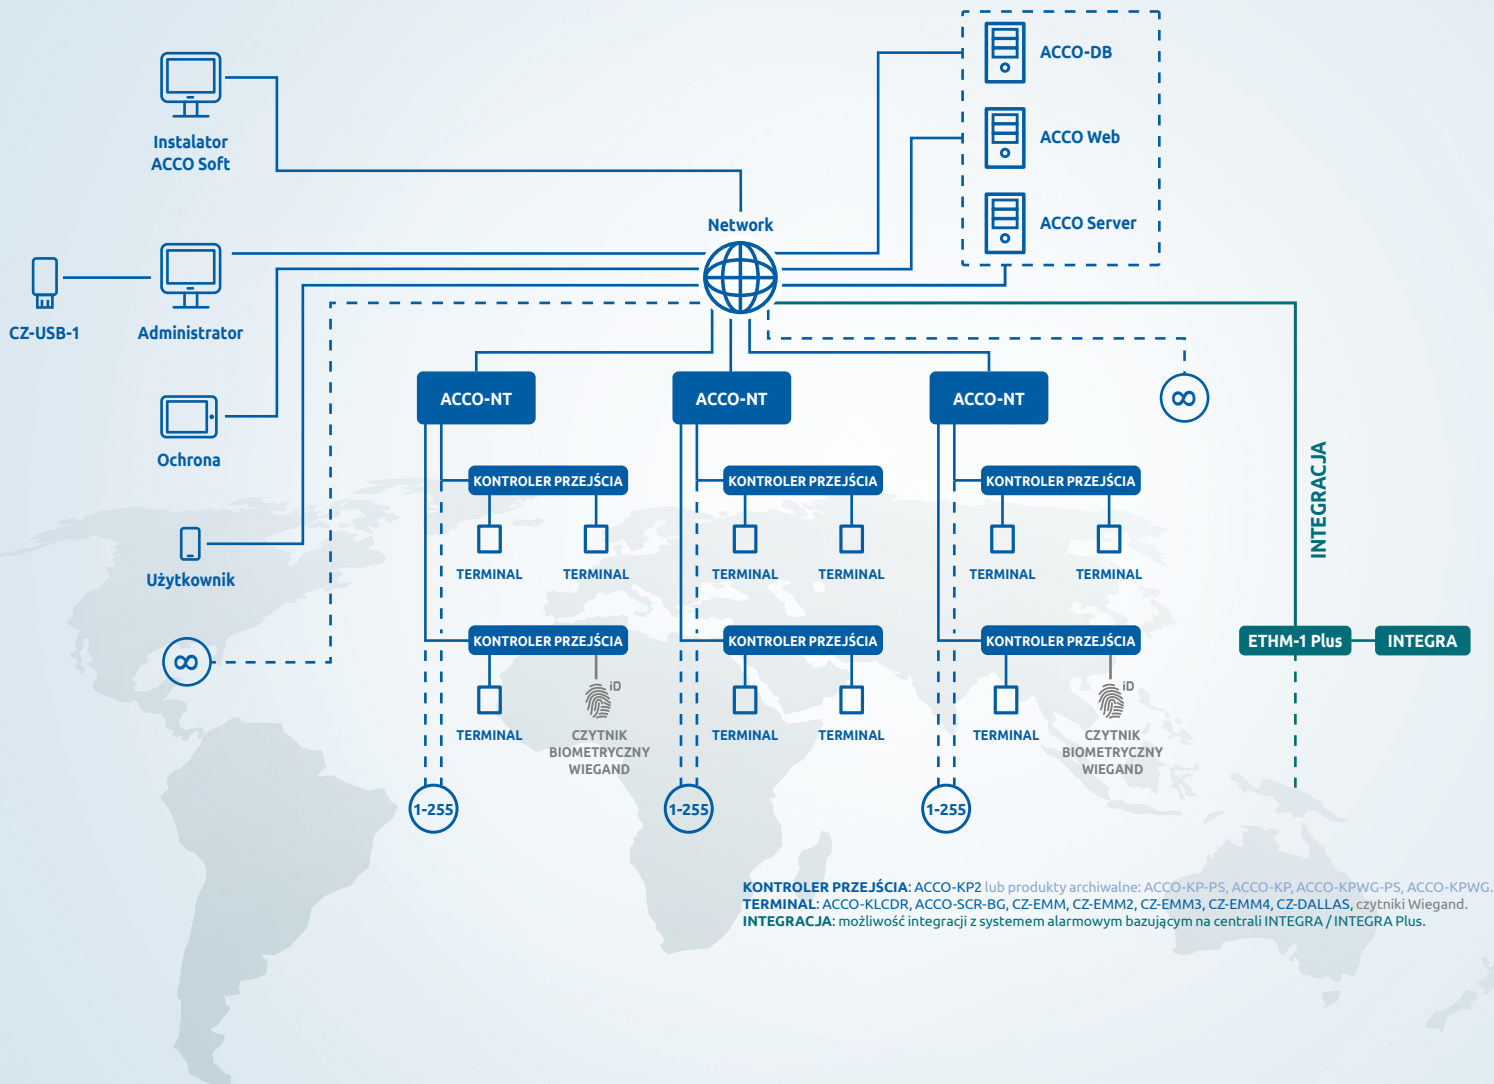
Instalator
ACCO Soft

ACCO-DB

ACCO Web

ACCO Server

Network

CZ-USB-1

Administrator

Ochrona

Użytkownik

∞

ACCO-NT

ACCO-NT

ACCO-NT

∞

KONTROLER PRZEJŚCIA

TERMINAL

TERMINAL

KONTROLER PRZEJŚCIA

TERMINAL

iD

CZYTNIK BIOMETRYCZNY WIEGAND

1-255

KONTROLER PRZEJŚCIA

TERMINAL

TERMINAL

KONTROLER PRZEJŚCIA

TERMINAL

TERMINAL

1-255

KONTROLER PRZEJŚCIA

TERMINAL

TERMINAL

KONTROLER PRZEJŚCIA

TERMINAL

iD

CZYTNIK BIOMETRYCZNY WIEGAND

1-255

INTEGRACJA

ETHM-1 Plus

INTEGRA

KONTROLER PRZEJŚCIA: ACCO-KP2 lub produkty archiwalne: ACCO-KP-PS, ACCO-KP, ACCO-KPWG-PS, ACCO-KPWG.
TERMINAL: ACCO-KLCDR, ACCO-SCR-BG, CZ-EMM, CZ-EMM2, CZ-EMM3, CZ-EMM4, CZ-DALLAS, czytniki Wiegand.
INTEGRACJA: możliwość integracji z systemem alarmowym bazującym na centrali INTEGRA / INTEGRA Plus.